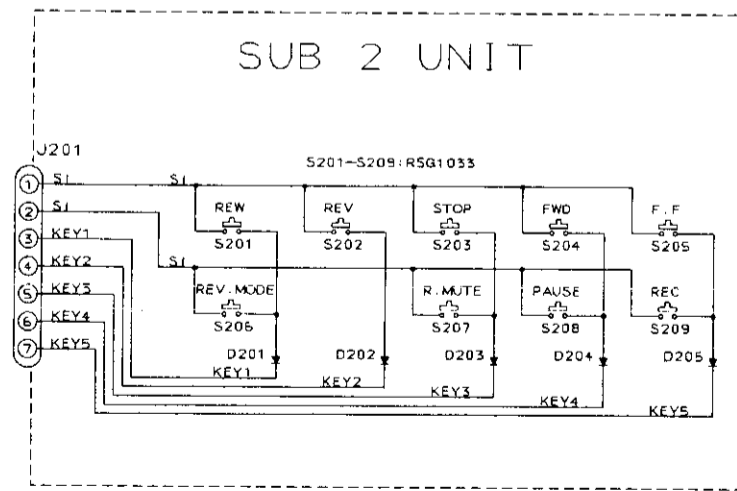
SUB 2 UNIT

J201

S201–S209:RSG1033

1 SI
2 SI
3 KEY1
4 KEY2
5 KEY3
6 KEY4
7 KEY5

SI
SI

REW
S201
REV
S202
STOP
S203
FWD
S204
F.F
S205

REV.MODE
S206
R.MUTE
S207
PAUSE
S208
REC
S209

D201
D202
D203
D204
D205

KEY1
KEY2
KEY3
KEY4
KEY5